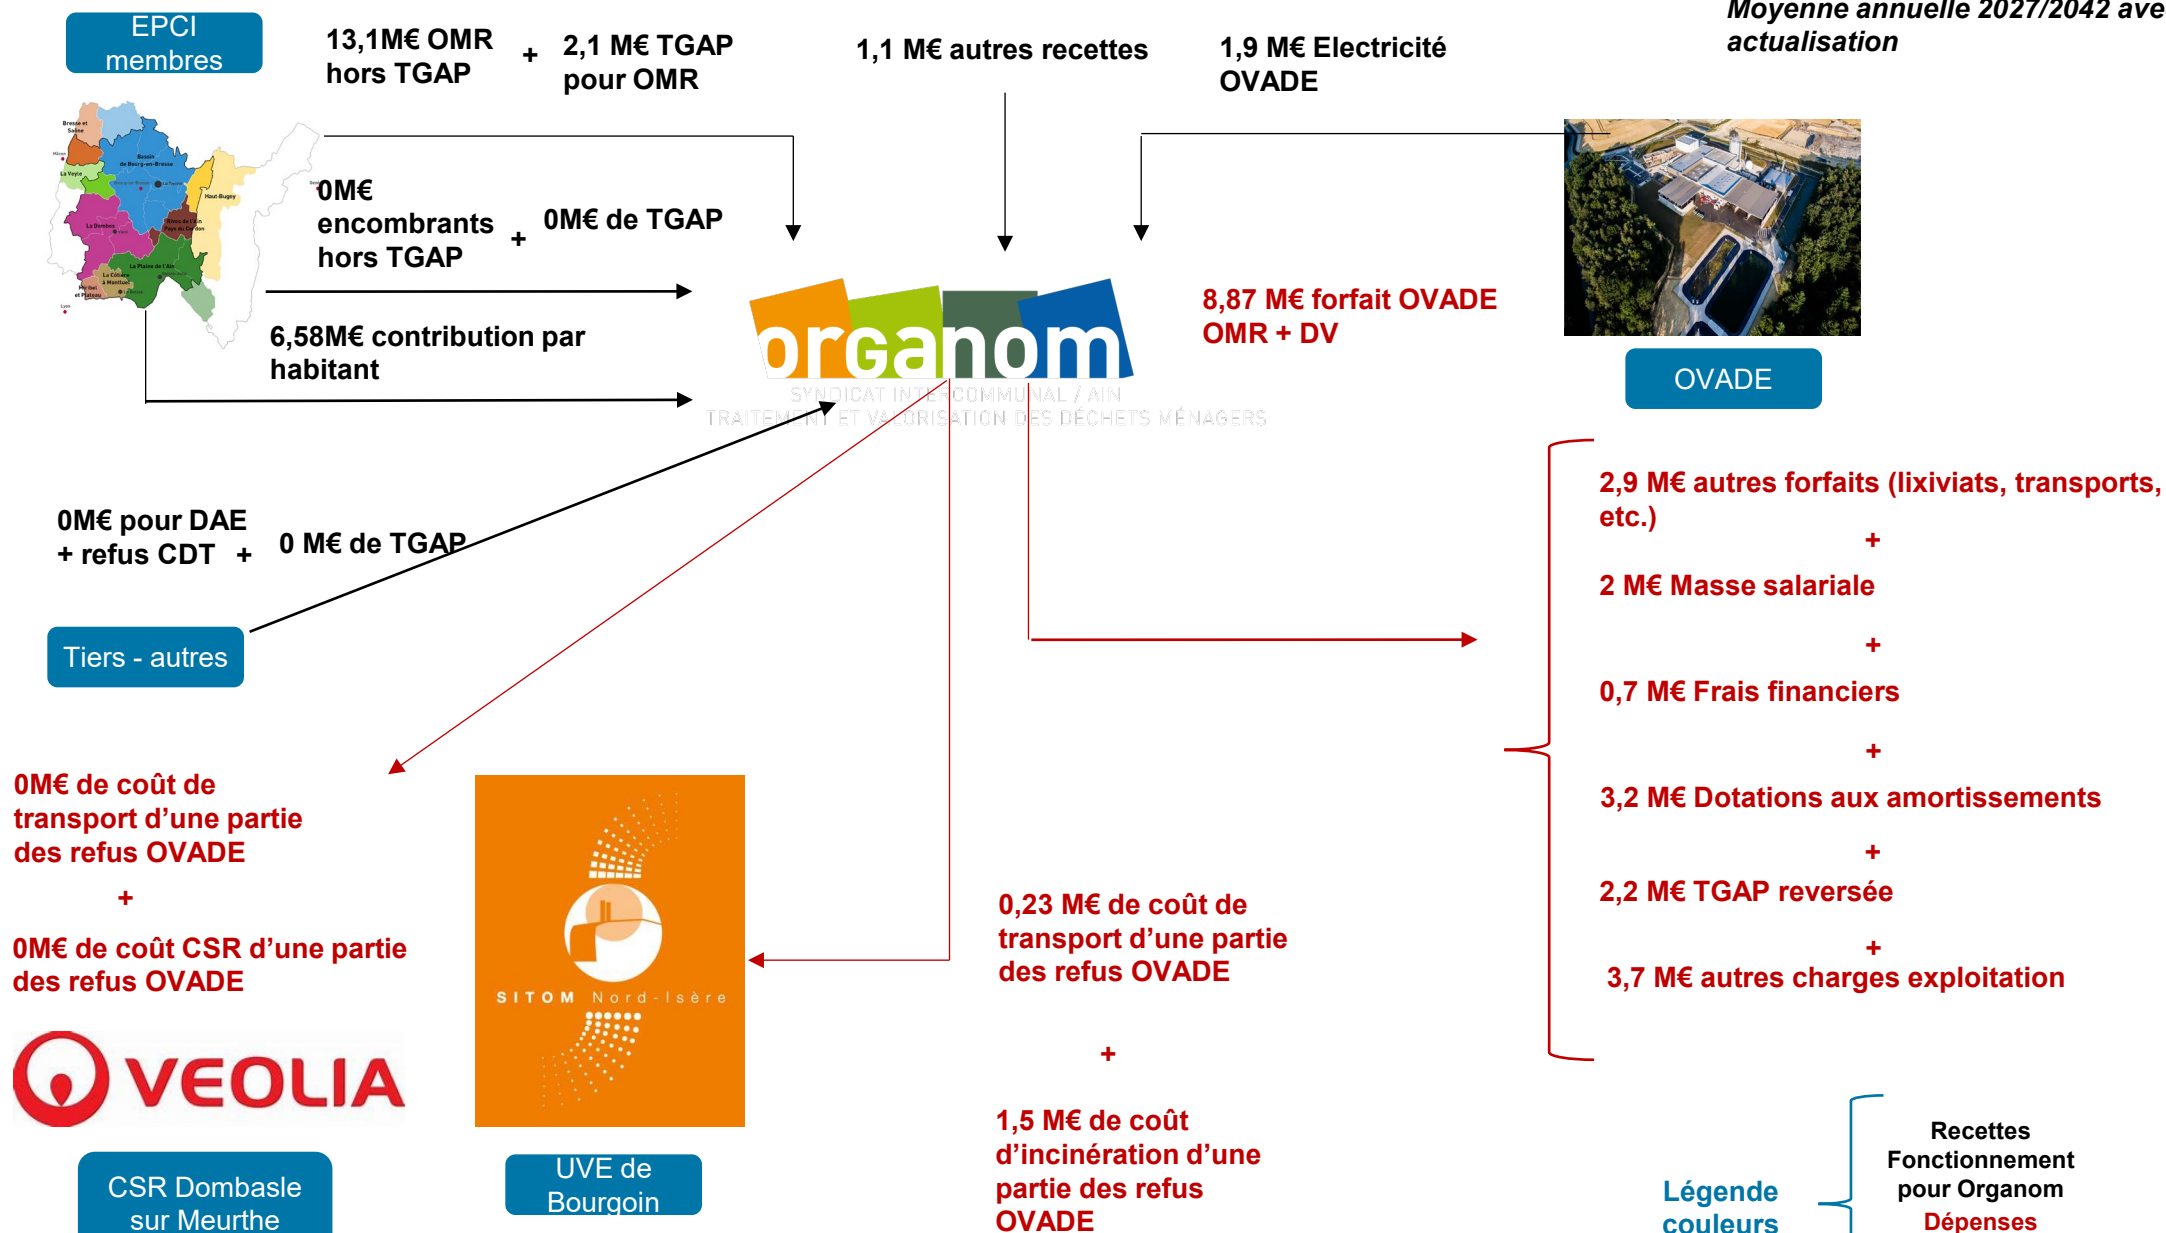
Moyenne annuelle 2027/2042 ave actualisation

EPCI membres

13,1M€ OMR hors TGAP + 2,1 M€ TGAP pour OMR

1,1 M€ autres recettes

1,9 M€ Electricité OVADE

Bresse et Saône
Mâcon
La Veyle
Bassin de Bourg-en-Bresse
Haut-Bugey
La Dombes
Rives de l'Ain Pays du Cerdon
La Plaine de l'Ain
La Côtière à Montluel
Miribel et Plateau
Lyon

0M€ encombrants hors TGAP + 0M€ de TGAP

6,58M€ contribution par habitant

organom
SYNDICAT INTERCOMMUNAL / AIN
TRAITEMENT ET VALORISATION DES DÉCHETS MÉNAGERS

8,87 M€ forfait OVADE OMR + DV

OVADE

0M€ pour DAE + refus CDT + 0 M€ de TGAP

Tiers - autres

2,9 M€ autres forfaits (lixiviats, transports, etc.)
+
2 M€ Masse salariale
+
0,7 M€ Frais financiers
+
3,2 M€ Dotations aux amortissements
+
2,2 M€ TGAP reversée
+
3,7 M€ autres charges exploitation

0M€ de coût de transport d'une partie des refus OVADE
+
0M€ de coût CSR d'une partie des refus OVADE

SITOM Nord-Isère

0,23 M€ de coût de transport d'une partie des refus OVADE

+

1,5 M€ de coût d'incinération d'une partie des refus OVADE

VEOLIA

CSR Dombasle sur Meurthe

UVE de Bourgoin

Légende couleurs

Recettes Fonctionnement pour Organom
Dépenses